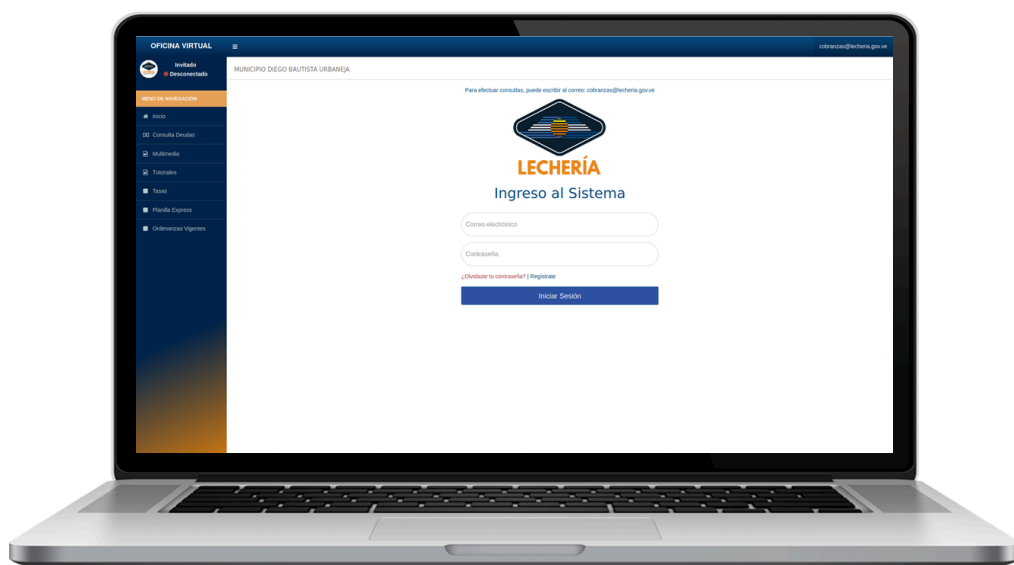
OFICINA VIRTUAL ≡ cobranzas@lecheria.gov.ve

Invitado
Desconectado

MENU DE NAVEGACIÓN
Inicio
Consulta Deudas
Multimedia
Tutoriales
Tasas
Planilla Express
Ordenanzas Vigentes

MUNICIPIO DIEGO BAUTISTA URBANEJA

Para efectuar consultas, puede escribir al correo: cobranzas@lecheria.gov.ve

LECHERÍA

Ingreso al Sistema

Correo electrónico

Contraseña

¿Olvidaste tu contraseña? | Registrate

Iniciar Sesión